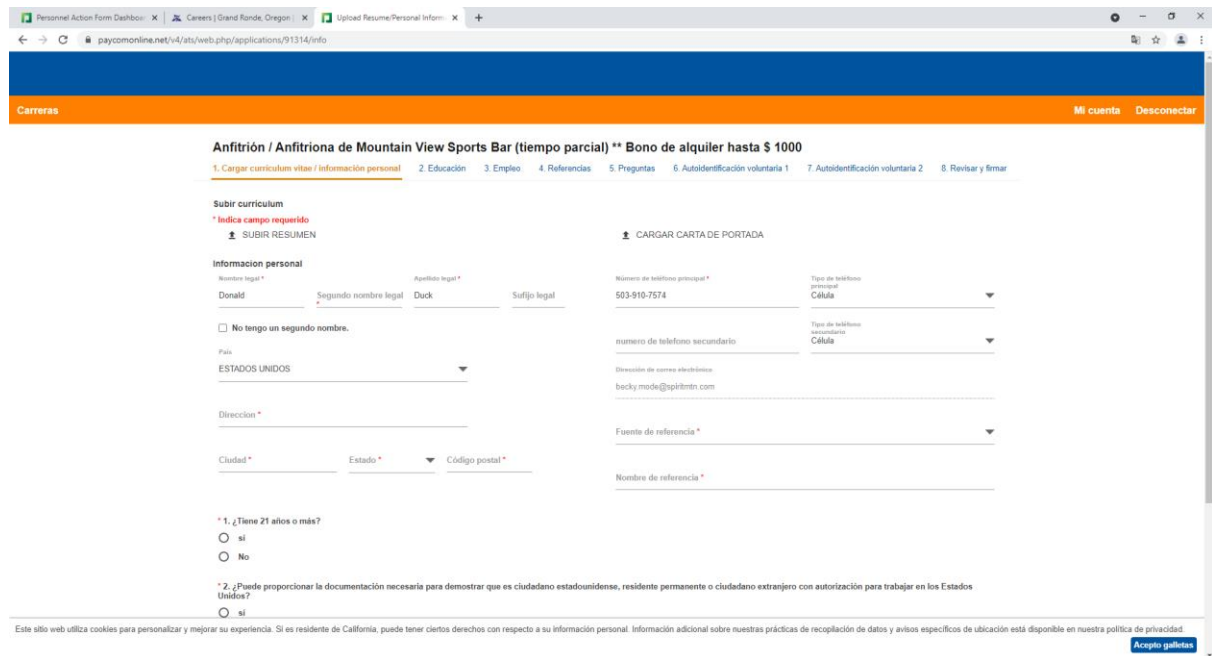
Personnel Action Form Dashboa × | Careers | Grand Ronde, Oregon | × | Upload Resume/Personal Inform × | +

paycomonline.net/v4/ats/web.php/applications/91314/info

Carreras

Mi cuenta Desconectar

Anfitrión / Anfitriona de Mountain View Sports Bar (tiempo parcial) ** Bono de alquiler hasta $ 1000

1. Cargar curriculum vitae / información personal 2. Educación 3. Empleo 4. Referencias 5. Preguntas 6. Autoidentificación voluntaria 1 7. Autoidentificación voluntaria 2 8. Revisar y firmar

Subir currículum
* Indica campo requerido
SUBIR RESUMEN
CARGAR CARTA DE PORTADA

Informacion personal
Nombre legal *
Donald
Segundo nombre legal
Apellido legal *
Duck
Sufijo legal
Número de teléfono principal *
503-910-7574
Tipo de teléfono principal
Célula

No tengo un segundo nombre.

numero de telefono secundario
Tipo de teléfono secundario
Célula

País
ESTADOS UNIDOS

Dirección de correo electrónico
becky.mode@spiritmtn.com

Direccion *

Fuente de referencia *

Ciudad *
Estado *
Código postal *

Nombre de referencia *

* 1. ¿Tiene 21 años o más?
sí
No

* 2. ¿Puede proporcionar la documentación necesaria para demostrar que es ciudadano estadounidense, residente permanente o ciudadano extranjero con autorización para trabajar en los Estados Unidos?
sí

Este sitio web utiliza cookies para personalizar y mejorar su experiencia. Si es residente de California, puede tener ciertos derechos con respecto a su información personal. Información adicional sobre nuestras prácticas de recopilación de datos y avisos específicos de ubicación está disponible en nuestra política de privacidad.

Acepto galletas